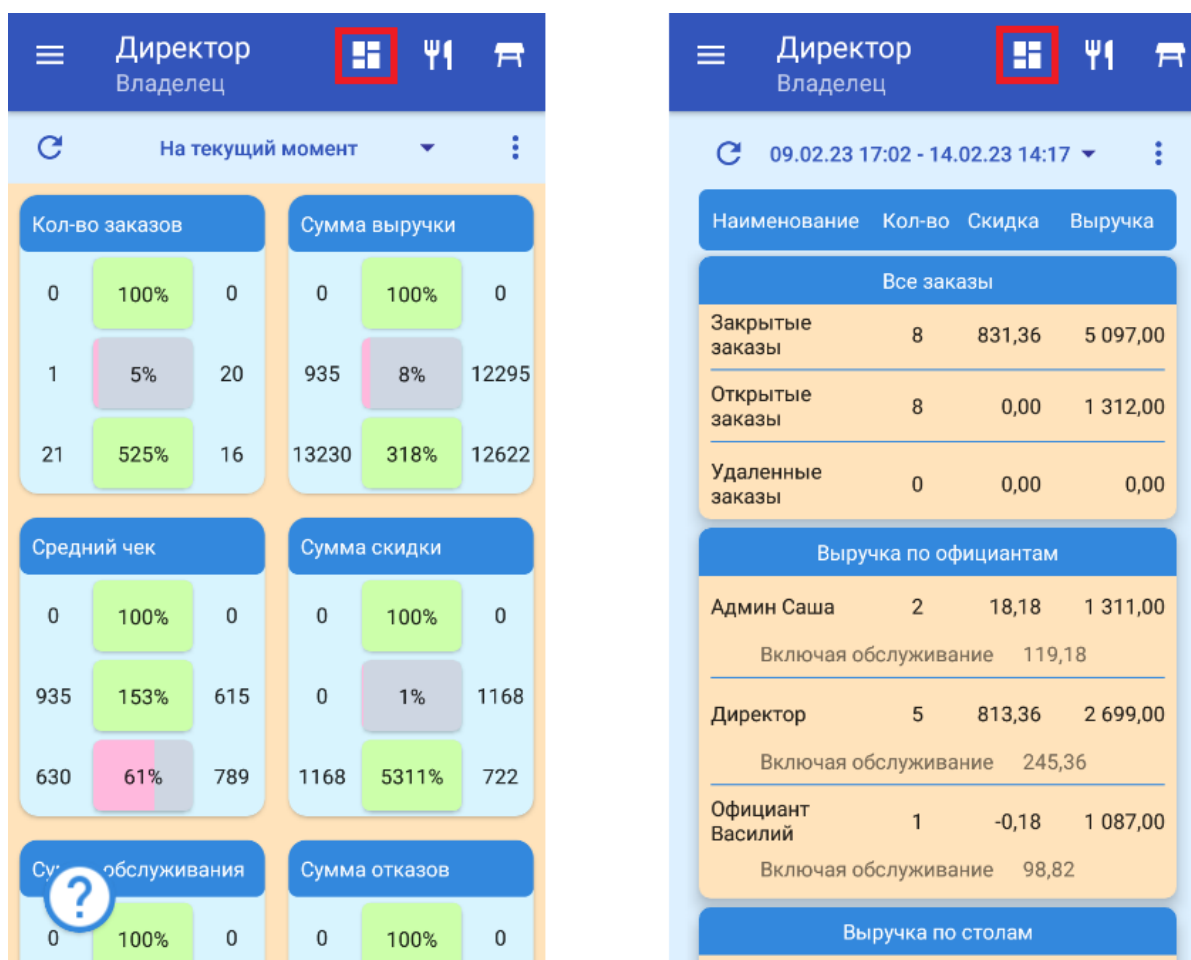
Директор
Владелец

На текущий момент

Кол-во заказов

| 0 | 100% | 0 |
|---|---|---|
| 1 | 5% | 20 |
| 21 | 525% | 16 |

Сумма выручки

| 0 | 100% | 0 |
|---|---|---|
| 935 | 8% | 12295 |
| 13230 | 318% | 12622 |

Средний чек

| 0 | 100% | 0 |
|---|---|---|
| 935 | 153% | 615 |
| 630 | 61% | 789 |

Сумма скидки

| 0 | 100% | 0 |
|---|---|---|
| 0 | 1% | 1168 |
| 1168 | 5311% | 722 |

Су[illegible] обслуживания

| 0 | 100% | 0 |
|---|---|---|

Сумма отказов

| 0 | 100% | 0 |
|---|---|---|

?

Директор
Владелец

09.02.23 17:02 - 14.02.23 14:17

| Наименование | Кол-во | Скидка | Выручка |
|---|---|---|---|
| Все заказы | | | |
| Закрытые заказы | 8 | 831,36 | 5 097,00 |
| Открытые заказы | 8 | 0,00 | 1 312,00 |
| Удаленные заказы | 0 | 0,00 | 0,00 |
| Выручка по официантам | | | |
| Админ Саша | 2 | 18,18 | 1 311,00 |
| Включая обслуживание 119,18 | | | |
| Директор | 5 | 813,36 | 2 699,00 |
| Включая обслуживание 245,36 | | | |
| Официант Василий | 1 | -0,18 | 1 087,00 |
| Включая обслуживание 98,82 | | | |
| Выручка по столам | | | |